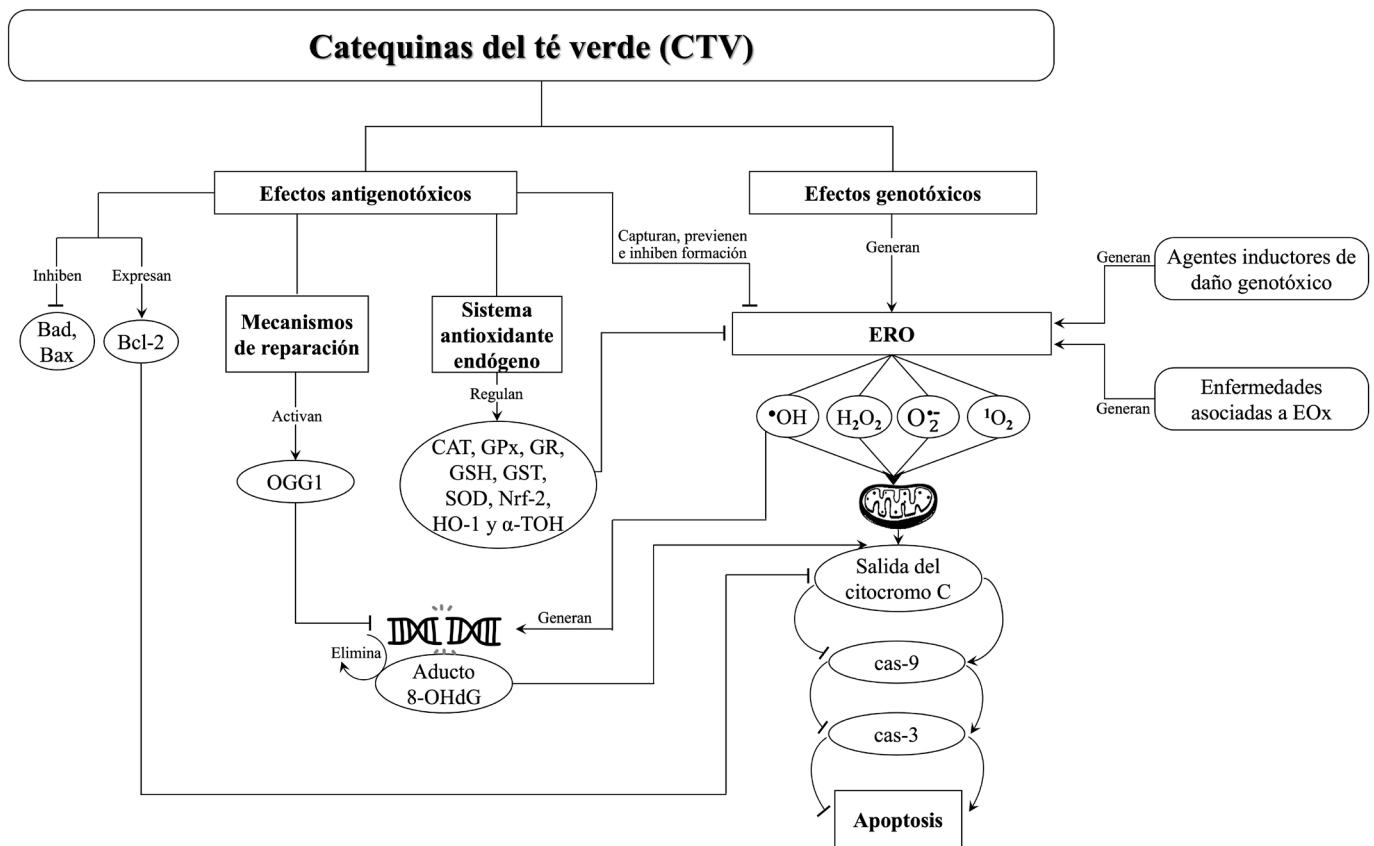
Catequinas del té verde (CTV)

Efectos antigenotóxicos

Efectos genotóxicos

Inhiben

Expresan

Bad, Bax

Bcl-2

Mecanismos de reparación

Activan

OGG1

Sistema antioxidante endógeno

Regulan

CAT, GPx, GR, GSH, GST, SOD, Nrf-2, HO-1 y α-TOH

Capturan, previenen e inhiben formación

Generan

Generan

Agentes inductores de daño genotóxico

ERO

Generan

Enfermedades asociadas a EOx

$^{\bullet}OH$

$H_2O_2$

$O_2^{\bullet-}$

$^1O_2$

Salida del citocromo C

Generan

Elimina

Aducto 8-OHdG

cas-9

cas-3

Apoptosis